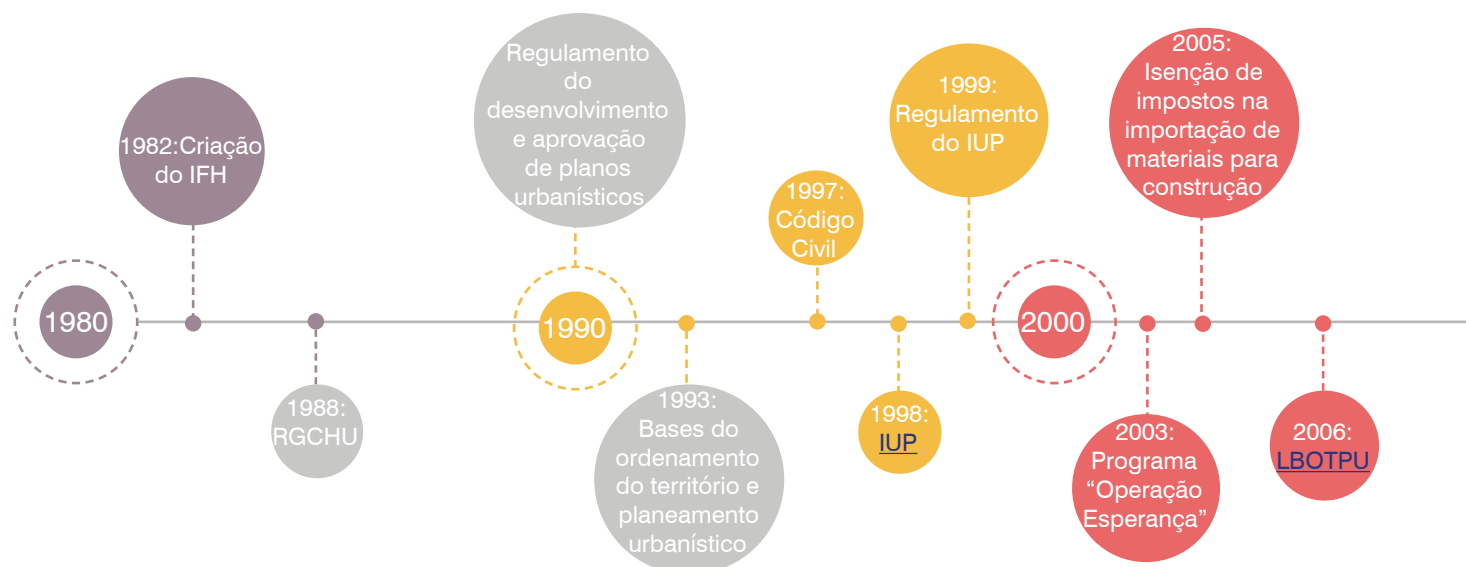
1980

1982:Criação do IFH

1988: RGCHU

Regulamento do desenvolvimento e aprovação de planos urbanísticos

1990

1993: Bases do ordenamento do território e planeamento urbanístico

1997: Código Civil

1998: IUP

1999: Regulamento do IUP

2000

2003: Programa “Operação Esperança”

2005: Isenção de impostos na importação de materiais para construção

2006: LBOTPU